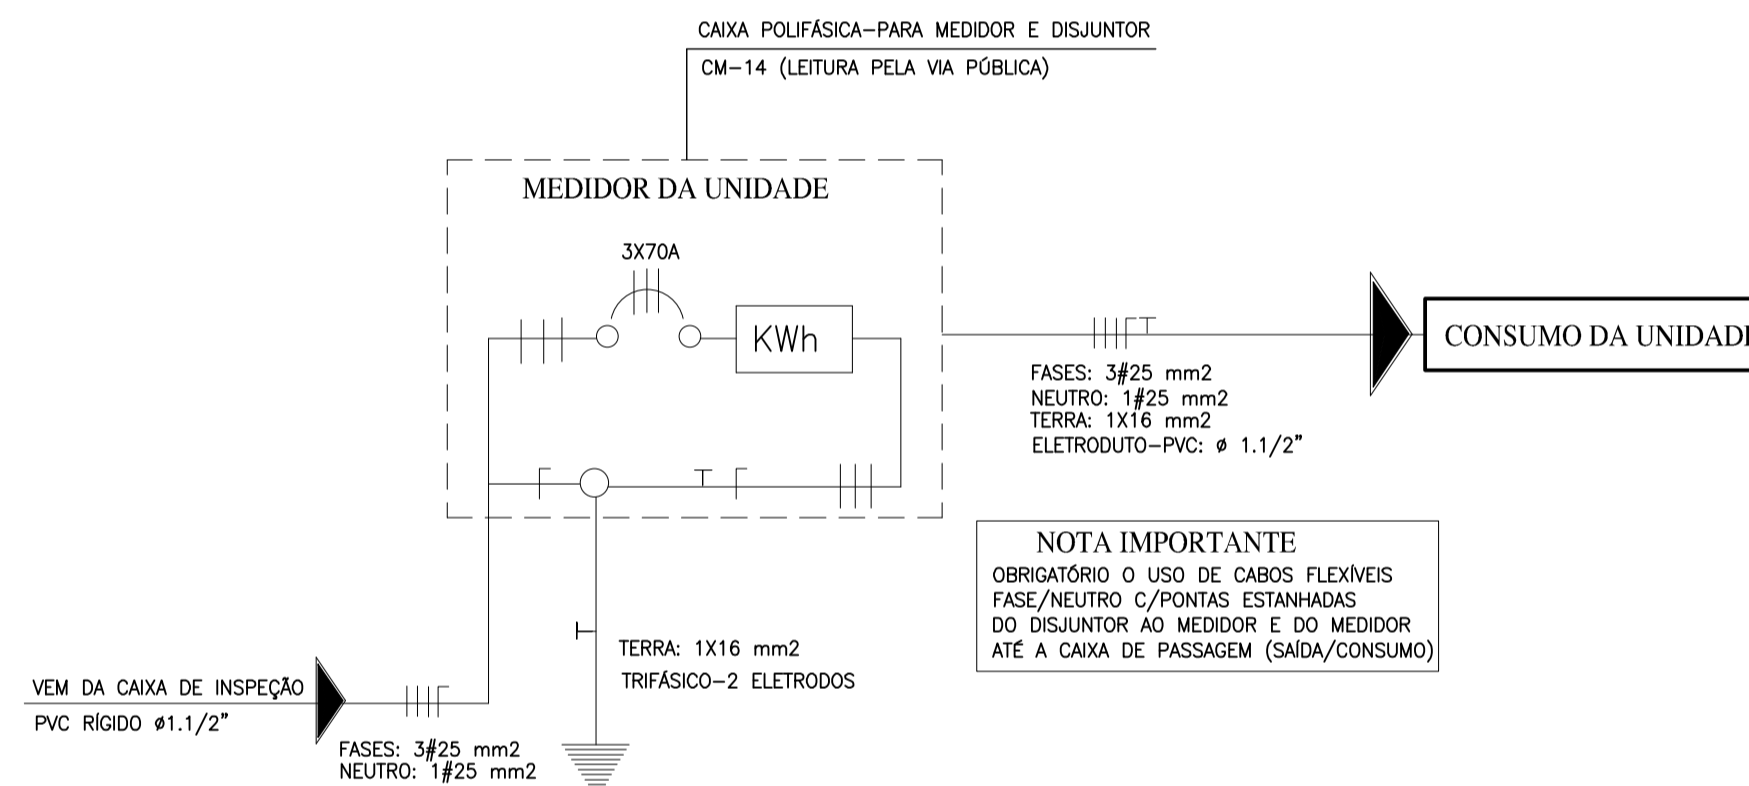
CAIXA POLIFÁSICA–PARA MEDIDOR E DISJUNTOR
CM–14 (LEITURA PELA VIA PÚBLICA)

MEDIDOR DA UNIDADE

3X70A

KWh

CONSUMO DA UNIDADE

FASES: 3#25 mm2
NEUTRO: 1#25 mm2
TERRA: 1X16 mm2
ELETRODUTO–PVC: ø 1.1/2"

NOTA IMPORTANTE
OBRIGATÓRIO O USO DE CABOS FLEXÍVEIS FASE/NEUTRO C/PONTAS ESTANHADAS DO DISJUNTOR AO MEDIDOR E DO MEDIDOR ATÉ A CAIXA DE PASSAGEM (SAÍDA/CONSUMO)

TERRA: 1X16 mm2
TRIFÁSICO–2 ELETRODOS

VEM DA CAIXA DE INSPEÇÃO
PVC RÍGIDO ø1.1/2"

FASES: 3#25 mm2
NEUTRO: 1#25 mm2